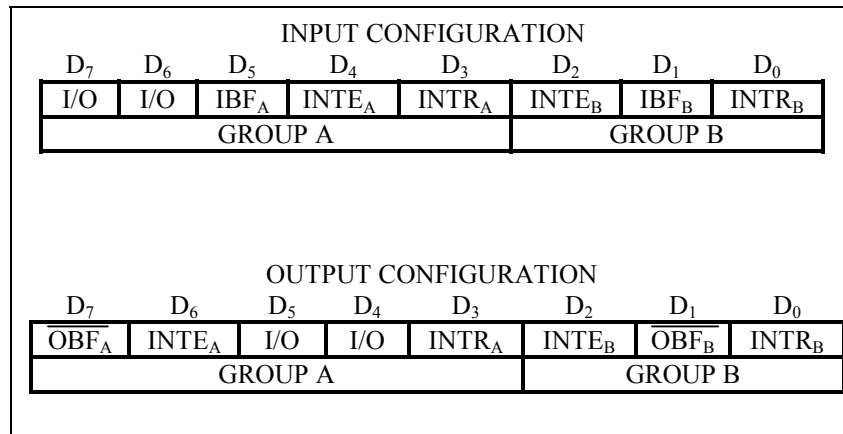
INPUT CONFIGURATION

| $D_7$ | $D_6$ | $D_5$ | $D_4$ | $D_3$ | $D_2$ | $D_1$ | $D_0$ |
|---|---|---|---|---|---|---|---|
| I/O | I/O | $IBF_A$ | $INTE_A$ | $INTR_A$ | $INTE_B$ | $IBF_B$ | $INTR_B$ |
| GROUP A | | | | | GROUP B | | |

OUTPUT CONFIGURATION

| $D_7$ | $D_6$ | $D_5$ | $D_4$ | $D_3$ | $D_2$ | $D_1$ | $D_0$ |
|---|---|---|---|---|---|---|---|
| $\overline{OBF_A}$ | $INTE_A$ | I/O | I/O | $INTR_A$ | $INTE_B$ | $\overline{OBF_B}$ | $INTR_B$ |
| GROUP A | | | | | GROUP B | | |